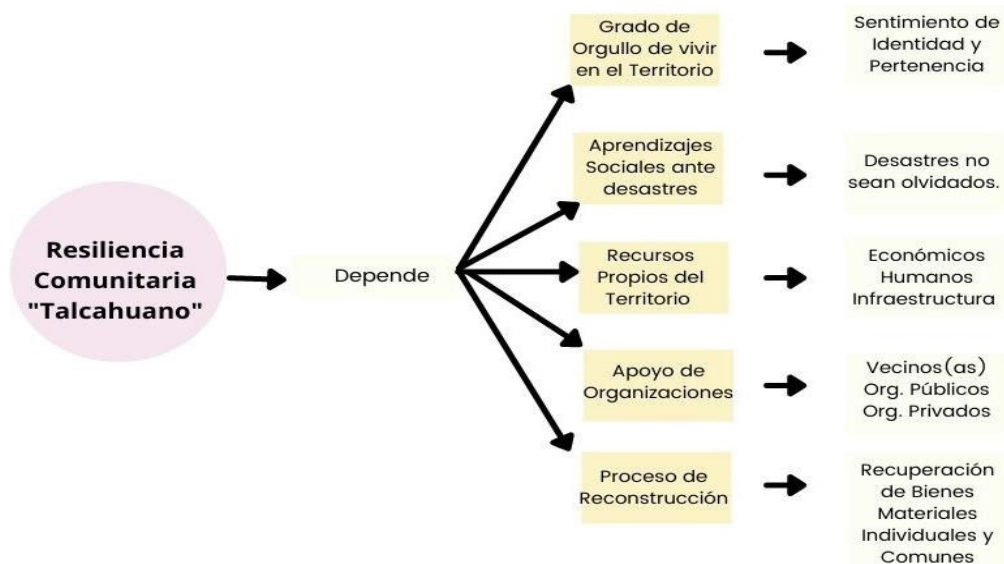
Resiliencia Comunitaria "Talcahuano"

Depende

Grado de Orgullo de vivir en el Territorio

Sentimiento de Identidad y Pertenencia

Aprendizajes Sociales ante desastres

Desastres no sean olvidados.

Recursos Propios del Territorio

Económicos
Humanos
Infraestructura

Apoyo de Organizaciones

Vecinos(as)
Org. Públicos
Org. Privados

Proceso de Reconstrucción

Recuperación de Bienes Materiales Individuales y Comunes